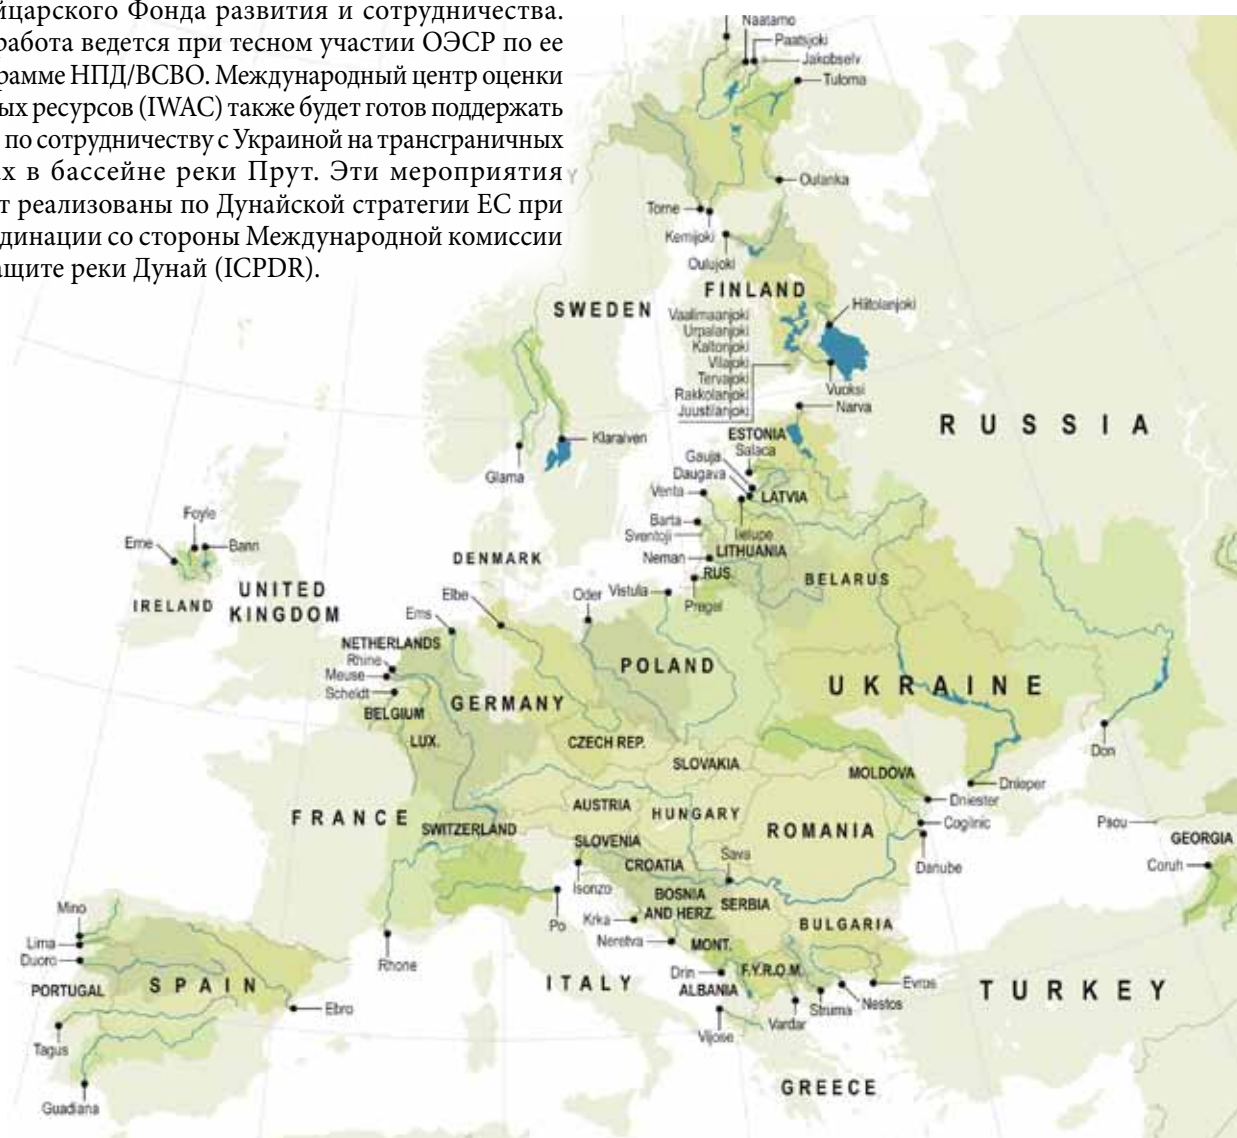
йцарского Фонда развития и сотрудничества. работа ведется при тесном участии ОЭСР по ее рамме НПД/ВСВО. Международный центр оценки ых ресурсов (IWAC) также будет готов поддержать по сотрудничеству с Украиной на трансграничных х в бассейне реки Прут. Эти мероприятия т реализованы по Дунайской стратегии ЕС при динации со стороны Международной комиссии ащите реки Дунай (ICPDR).

Naatamo
Paatsjoki
Jakobselv
Tuloma
Oulanka
Torne
Kemijoki
Oulujoki
FINLAND
SWEDEN
Vaalimaanjoki
Urpalanjoki
Kaltonjoki
Vilajoki
Tervajoki
Rakkolanjoki
Juustilanjoki
Hiitolanjoki
Vuoksi
Narva
RUSSIA
Klaralven
Glama
ESTONIA
Salaca
Gauja
Daugava
Venta
LATVIA
Lielupe
Barta
Sventoji
Neman
LITHUANIA
RUS
Pregel
BELARUS
DENMARK
Foyle
Erne
Bann
IRELAND
UNITED KINGDOM
Ems
Elbe
Oder
Vistula
NETHERLANDS
Rhine
Meuse
Scheldt
BELGIUM
LUX.
GERMANY
POLAND
UKRAINE
Don
CZECH REP.
SLOVAKIA
MOLDOVA
Dnieper
Dniester
Coglinic
Danube
FRANCE
SWITZERLAND
AUSTRIA
HUNGARY
ROMANIA
SLOVENIA
CROATIA
Sava
Psou
GEORGIA
Coruh
Isonzo
Po
BOSNIA AND HERZ.
SERBIA
Krka
Neretva
MONT.
BULGARIA
Mino
Lima
Duoro
PORTUGAL
SPAIN
Ebro
Rhone
ITALY
Drin
F.Y.R.O.M.
ALBANIA
Evros
Nestos
Struma
Vardar
Vijose
TURKEY
Tagus
Guadiana
GREECE